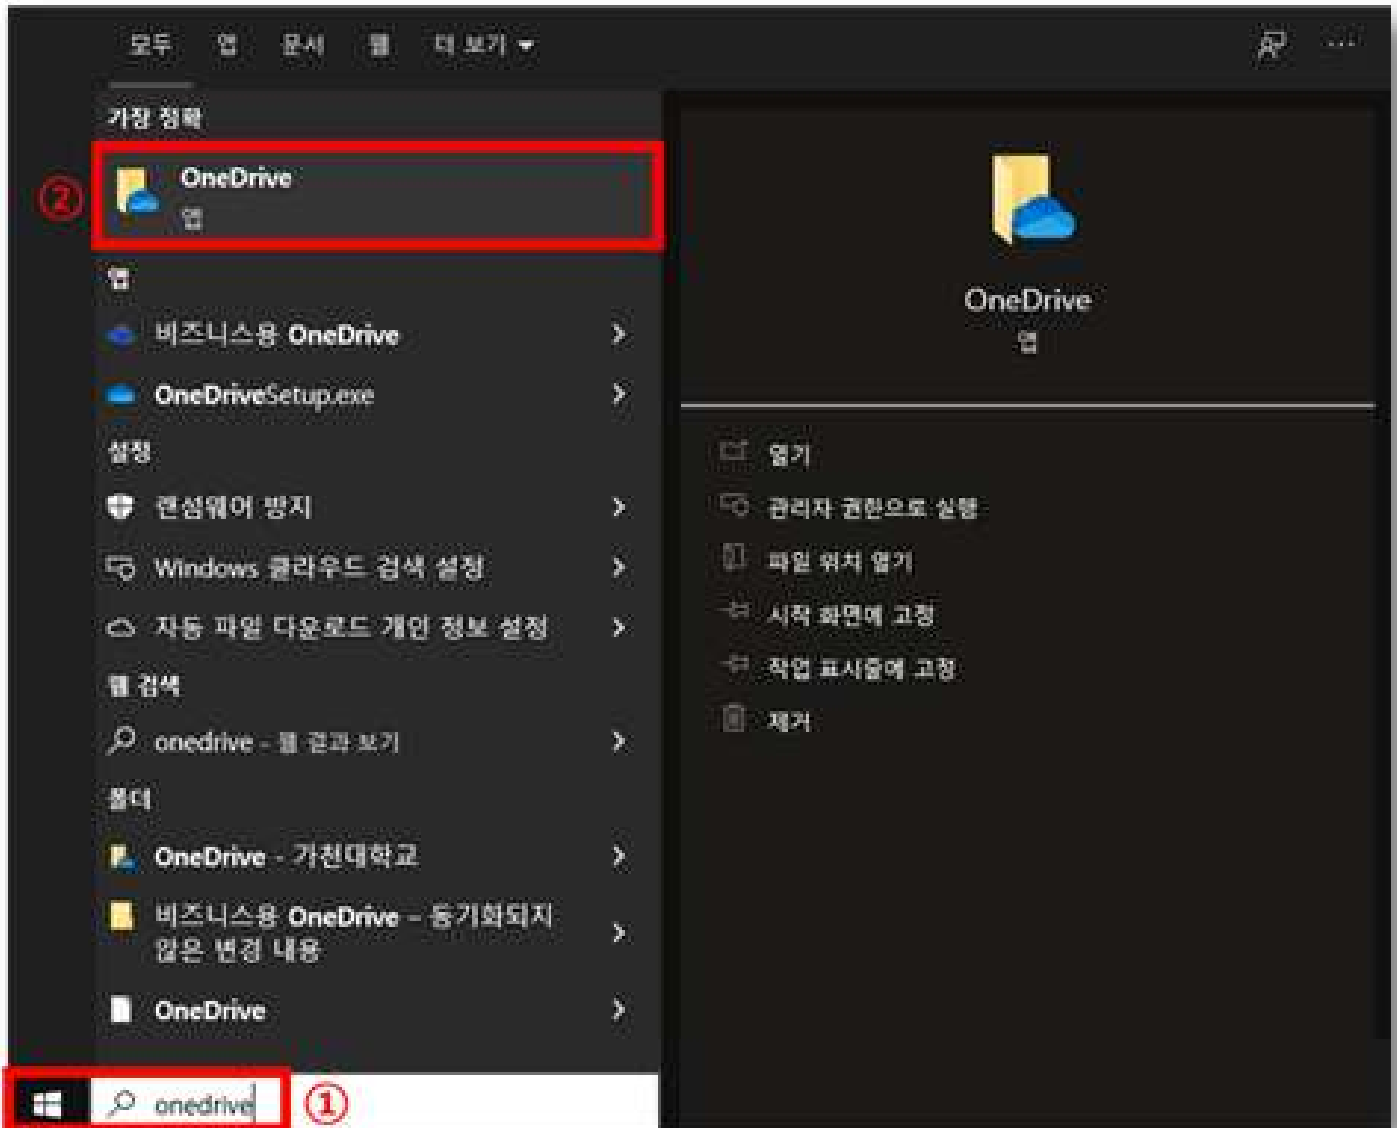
모두 앱 문서 웹 더 보기 ▾

가장 정확

②

OneDrive

앱

앱

비즈니스용 OneDrive

OneDriveSetup.exe

설정

랜섬웨어 방지

Windows 클라우드 검색 설정

자동 파일 다운로드 개인 정보 설정

웹 검색

onedrive - 웹 결과 보기

폴더

OneDrive - 가천대학교

비즈니스용 OneDrive - 동기화되지 않은 변경 내용

OneDrive

OneDrive

앱

열기

관리자 권한으로 실행

파일 위치 열기

시작 화면에 고정

작업 표시줄에 고정

제거

onedrive

①